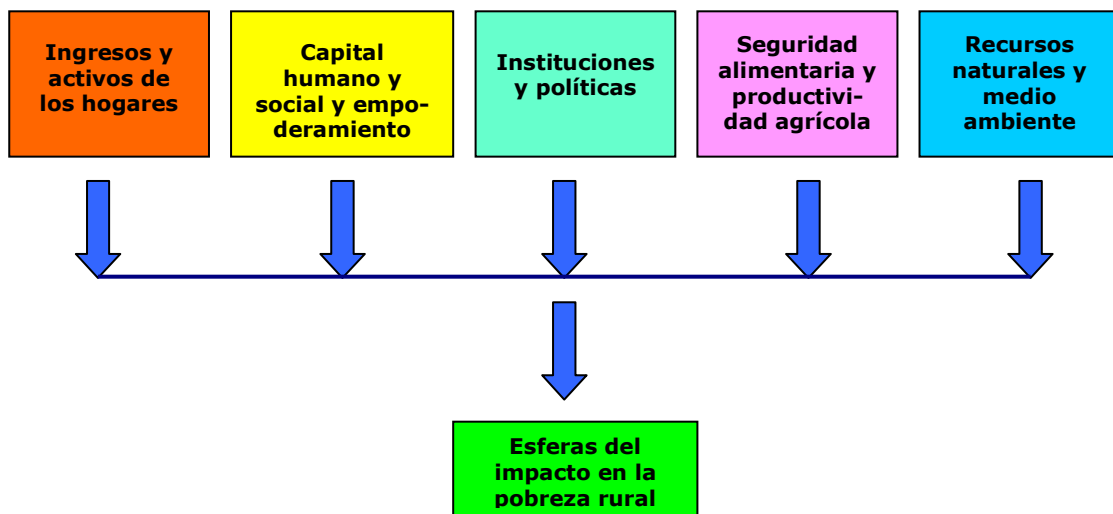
Ingresos y activos de los hogares

Capital humano y social y empoderamiento

Instituciones y políticas

Seguridad alimentaria y productividad agrícola

Recursos naturales y medio ambiente

Esferas del impacto en la pobreza rural